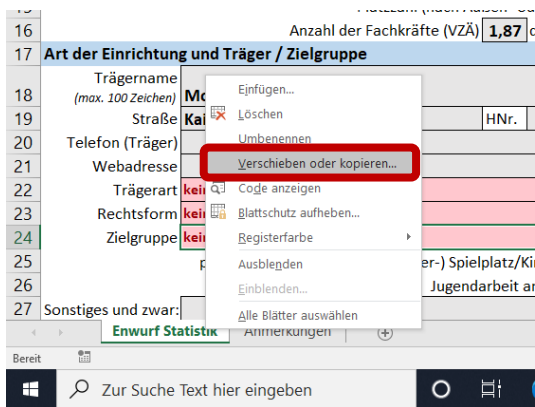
Platzzahl (nach Absch- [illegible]
16 Anzahl der Fachkräfte (VZÄ) 1,87
17 Art der Einrichtung und Träger / Zielgruppe
18 Trägername (max. 100 Zeichen) Mo
19 Straße Kai HNr.
20 Telefon (Träger)
21 Webadresse
22 Trägerart kei
23 Rechtsform kei
24 Zielgruppe kei
25 p er-) Spielplatz/Ki
26 Jugendarbeit ar
27 Sonstiges und zwar:

Einfügen...
Löschen
Umbenennen
Verschieben oder kopieren...
Code anzeigen
Blattschutz aufheben...
Registerfarbe
Ausblenden
Einblenden...
Alle Blätter auswählen

Entwurf Statistik Anmerkungen

Bereit

Zur Suche Text hier eingeben